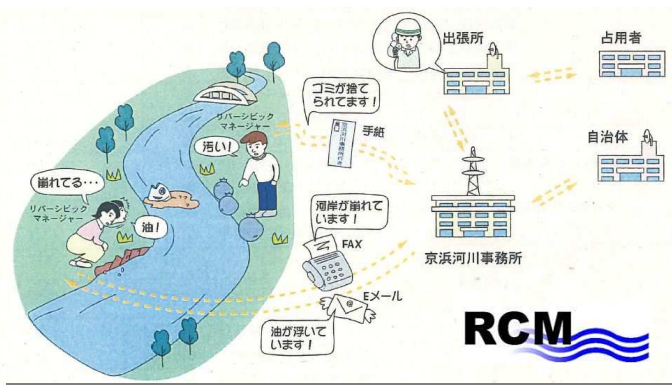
出張所

占用者

ゴミが捨てられてます！

手紙

リバーシビックマネージャー

汚い！

崩れてる…

リバーシビックマネージャー

油！

自治体

河岸が崩れています！

FAX

京浜河川事務所

Eメール

油が浮いています！

RCM